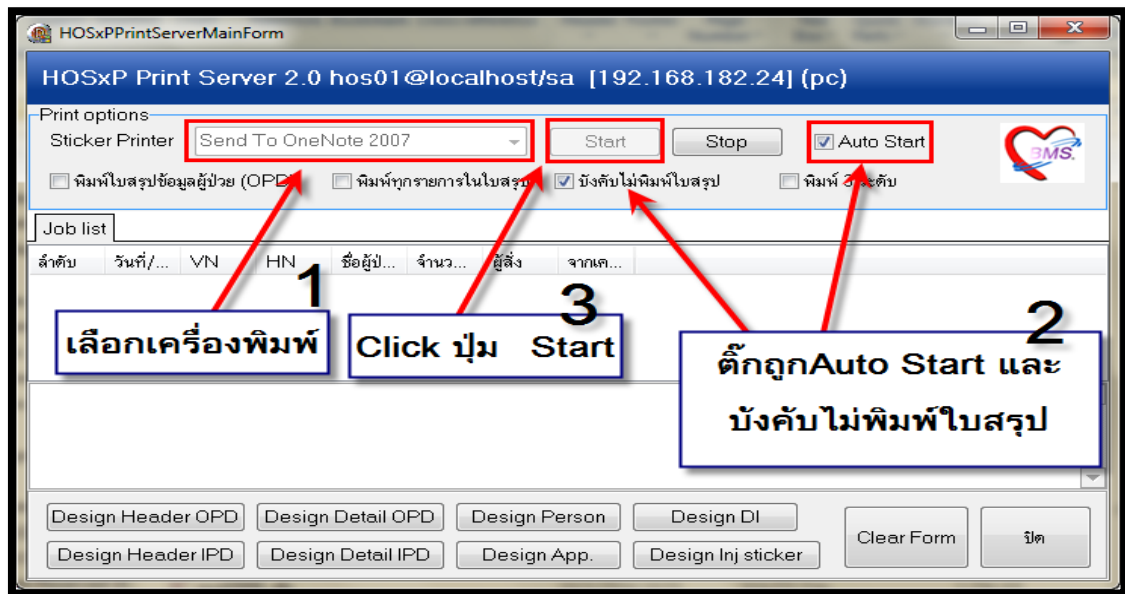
HOSxPPrintServerMainForm

HOSxP Print Server 2.0 hos01@localhost/sa [192.168.182.24] (pc)

Print options
Sticker Printer Send To OneNote 2007 Start Stop Auto Start

BMS

พิมพ์ใบสรุปข้อมูลผู้ป่วย (OPD) พิมพ์ทุกรายการในใบสรุป บังคับไม่พิมพ์ใบสรุป พิมพ์ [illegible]ระดับ

Job list

ลำดับ วันที่/... VN HN ชื่อผู้ป... จำนว... ผู้สั่ง จากเค...

1
เลือกเครื่องพิมพ์

3
Click ปุ่ม Start

2
ติ๊กถูกAuto Start และ บังคับไม่พิมพ์ใบสรุป

Design Header OPD Design Detail OPD Design Person Design DI
Design Header IPD Design Detail IPD Design App. Design Inj sticker
Clear Form ปิด